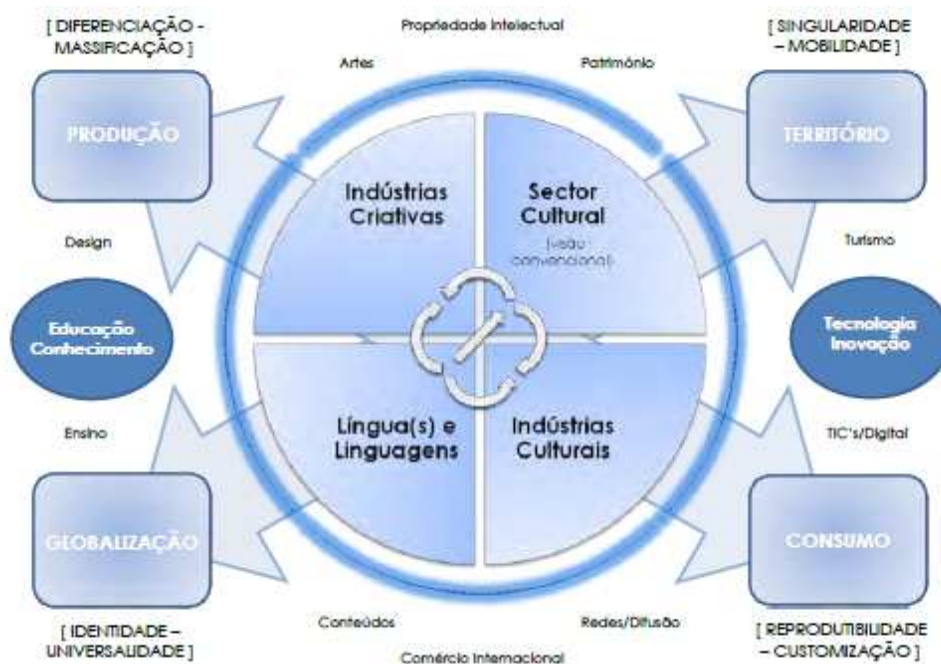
[ DIFERENCIAÇÃO - MASSIFICAÇÃO ]

Propriedade Intelectual

[ SINGULARIDADE – MOBILIDADE ]

Artes

Património

PRODUÇÃO

TERRITÓRIO

Indústrias Criativas

Sector Cultural
(visão convencional)

Design

Turismo

Educação Conhecimento

Tecnologia Inovação

Ensino

TIC's/Digital

Língua(s) e Linguagens

Indústrias Culturais

GLOBALIZAÇÃO

CONSUMO

Conteúdos

Redes/Difusão

[ IDENTIDADE – UNIVERSALIDADE ]

Comércio Internacional

[ REPRODUTIBILIDADE – CUSTOMIZAÇÃO ]